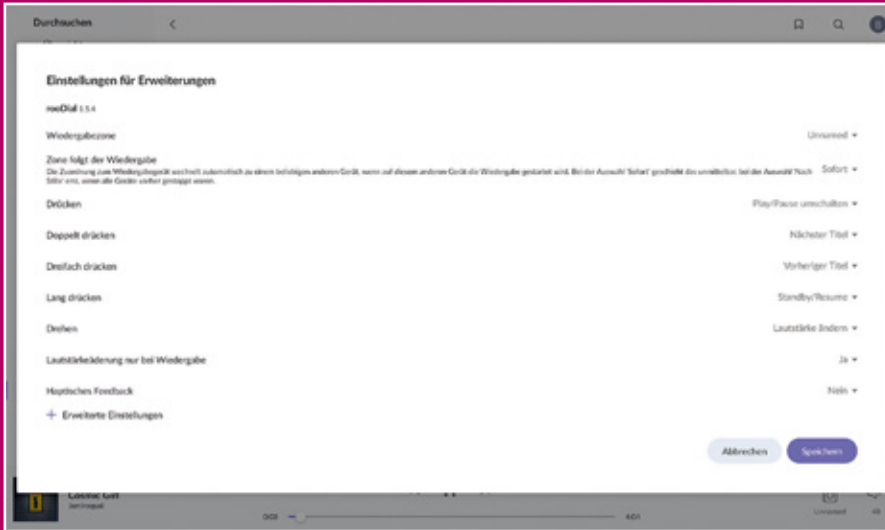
Durchsuchen

Einstellungen für Erweiterungen

rooDial 1.5.4

Wiedergabezone	Unnamed

Zone folgt der Wiedergabe
Die Zuordnung zum Wiedergabegerät wechselt automatisch zu einem beliebigen anderen Gerät, wenn auf diesem anderen Gerät die Wiedergabe gestartet wird. Bei der Auswahl 'Sofort' geschieht das unmittelbar, bei der Auswahl 'Nach Stille' erst, wenn alle Geräte verbindet gestoppt waren. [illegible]	Sofort

Drücken	Play/Pause umschalten

Doppelt drücken	Nächster Titel

Dreifach drücken	Vorheriger Titel

Lang drücken	Standby/Resume

Drehen	Lautstärke ändern

Lautstärkeänderung nur bei Wiedergabe	Ja

Haptisches Feedback	Nein

+ Erweiterte Einstellungen

Abbrechen	Speichern

Cosmic Girl
Jamiroquai
0:03	4:01
Unnamed